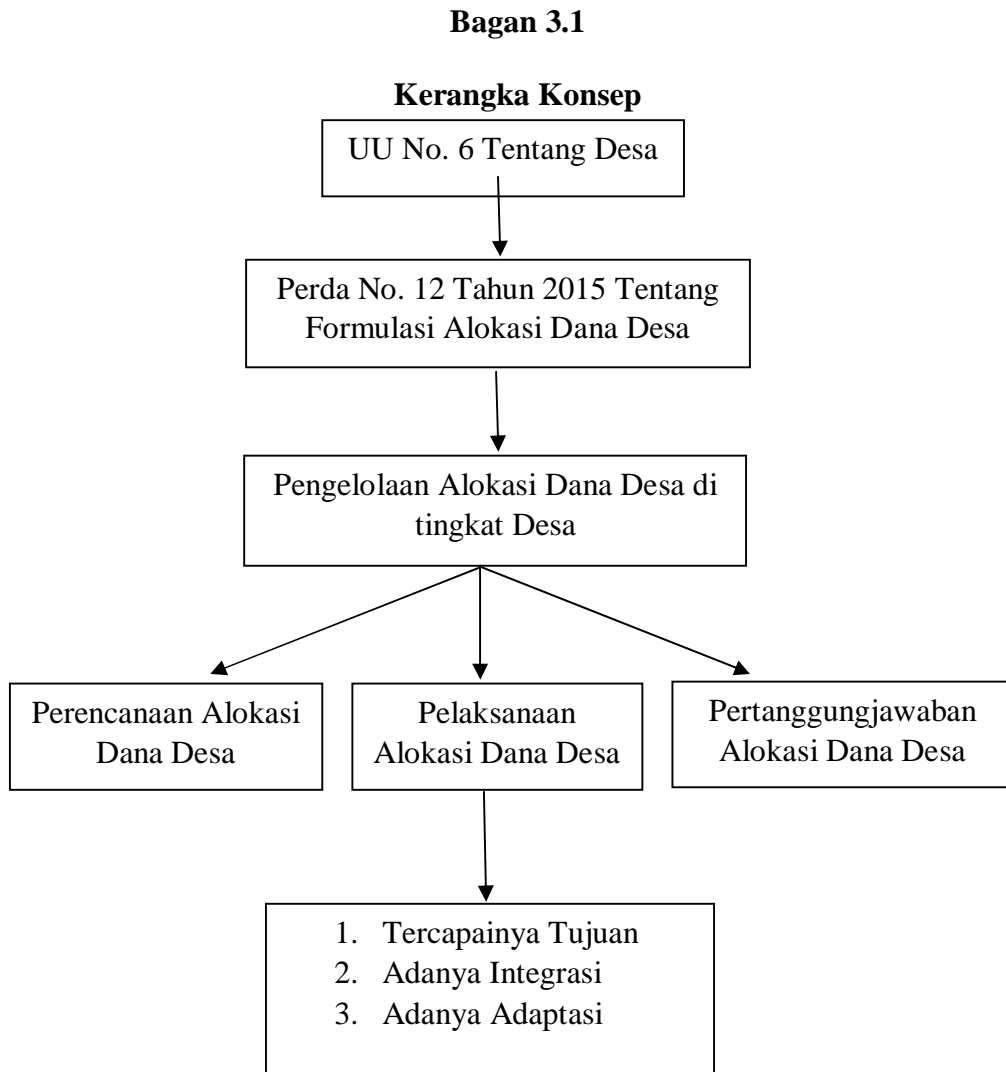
**Bagan 3.1**

**Kerangka Konsep**

UU No. 6 Tentang Desa

Perda No. 12 Tahun 2015 Tentang Formulasi Alokasi Dana Desa

Pengelolaan Alokasi Dana Desa di tingkat Desa

Perencanaan Alokasi Dana Desa

Pelaksanaan Alokasi Dana Desa

Pertanggungjawaban Alokasi Dana Desa

1. Tercapainya Tujuan
2. Adanya Integrasi
3. Adanya Adaptasi